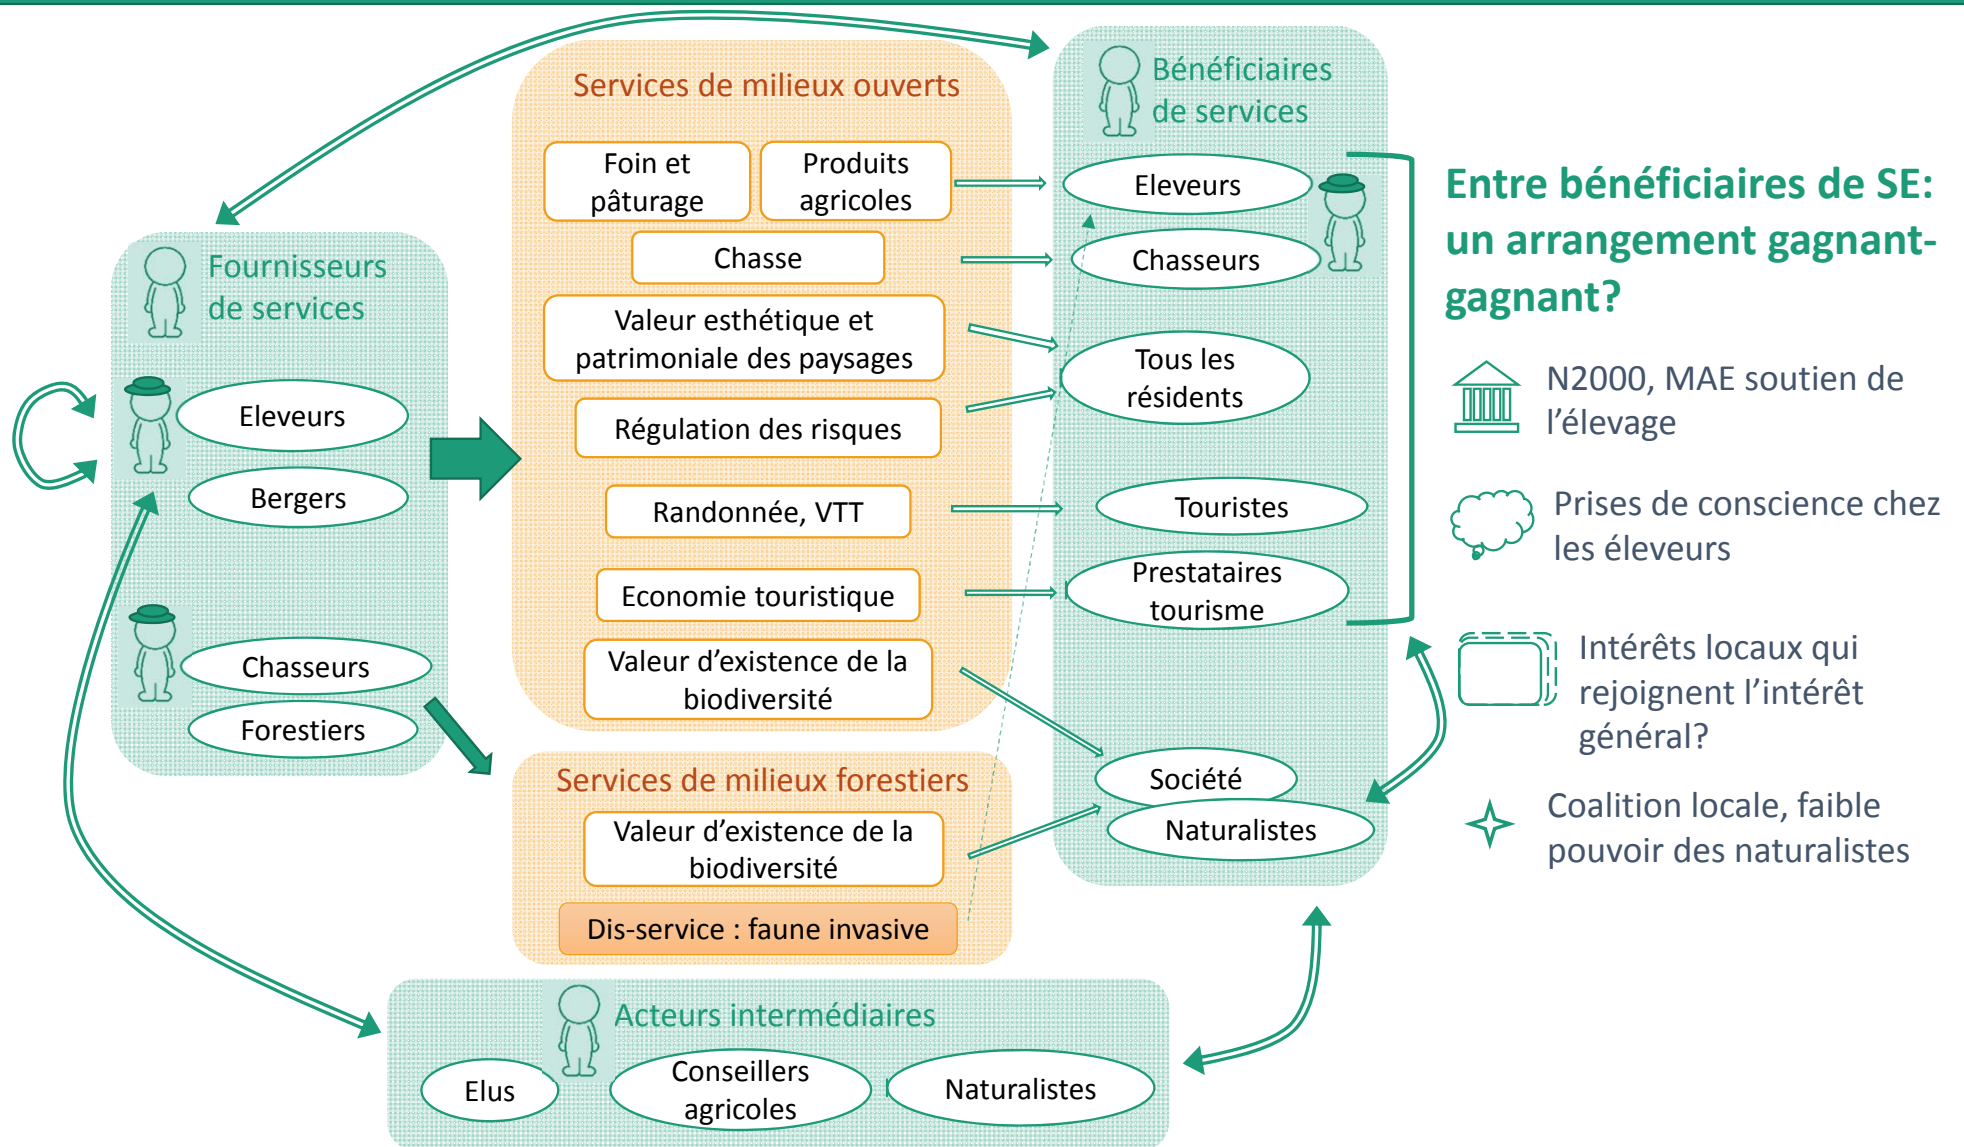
Services de milieux ouverts

Foin et pâturage

Produits agricoles

Chasse

Valeur esthétique et patrimoniale des paysages

Régulation des risques

Randonnée, VTT

Economie touristique

Valeur d'existence de la biodiversité

Services de milieux forestiers

Valeur d'existence de la biodiversité

Dis-service : faune invasive

Fournisseurs de services

Eleveurs

Bergers

Chasseurs

Forestiers

Bénéficiaires de services

Eleveurs

Chasseurs

Tous les résidents

Touristes

Prestataires tourisme

Société

Naturalistes

Acteurs intermédiaires

Elus

Conseillers agricoles

Naturalistes

Entre bénéficiaires de SE: un arrangement gagnant-gagnant?

N2000, MAE soutien de l'élevage

Prises de conscience chez les éleveurs

Intérêts locaux qui rejoignent l'intérêt général?

Coalition locale, faible pouvoir des naturalistes